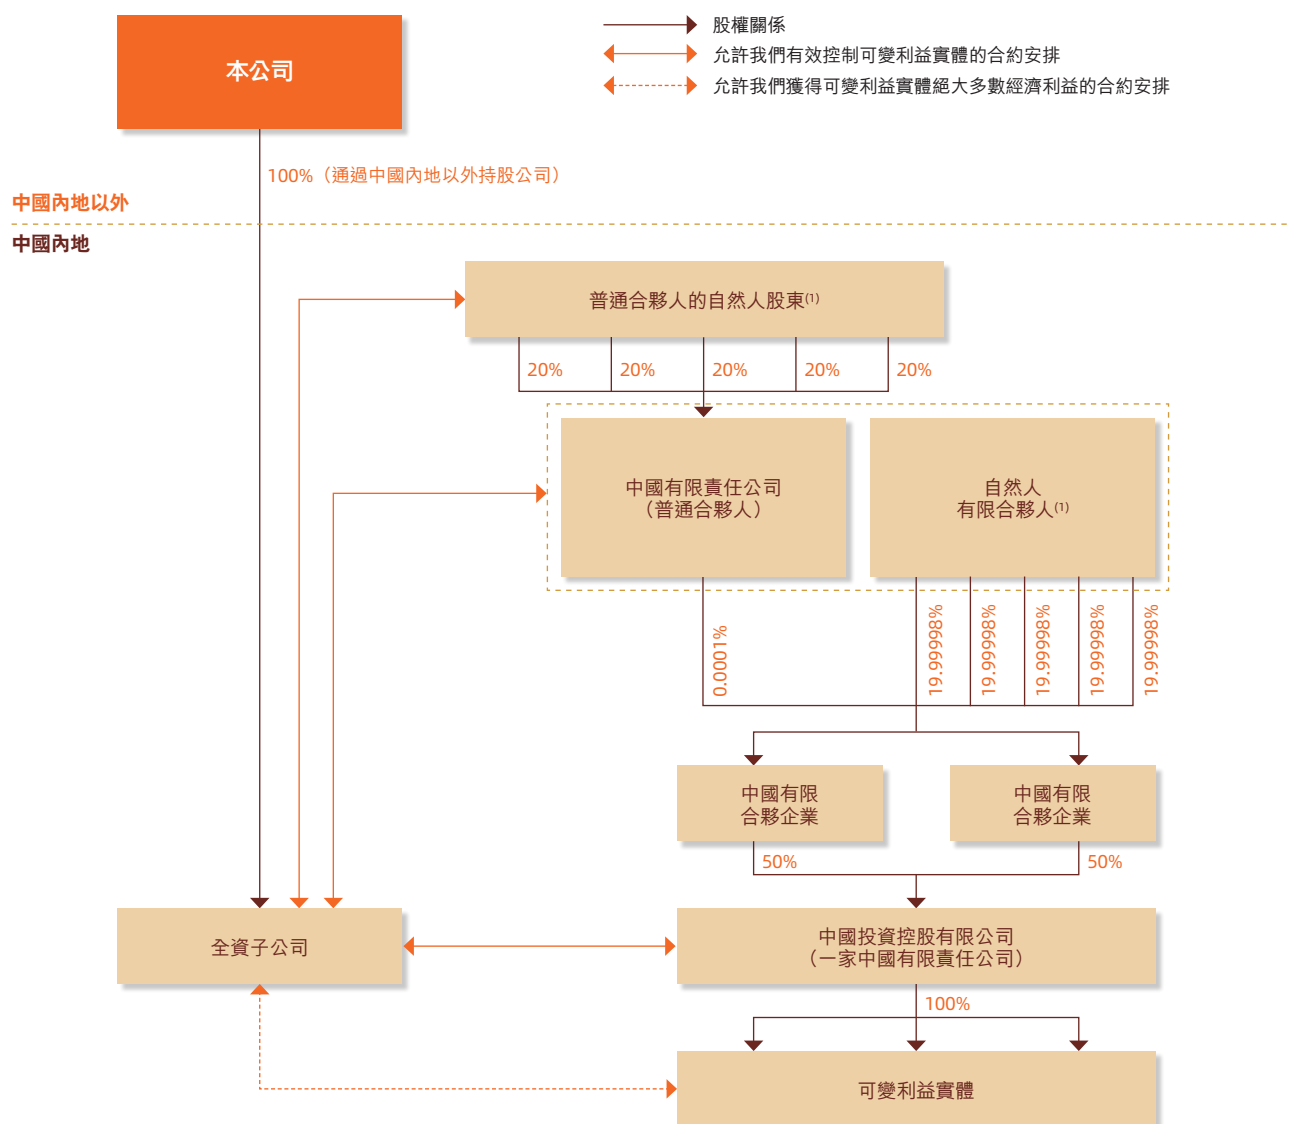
本公司

股權關係
允許我們有效控制可變利益實體的合約安排
允許我們獲得可變利益實體絕大多數經濟利益的合約安排

100%（通過中國內地以外持股公司）

中國內地以外
中國內地

普通合夥人的自然人股東$^{(1)}$

20%　20%　20%　20%　20%

中國有限責任公司（普通合夥人）

自然人有限合夥人$^{(1)}$

0.0001%

19.99998%　19.99998%　19.99998%　19.99998%　19.99998%

中國有限合夥企業

中國有限合夥企業

50%　50%

全資子公司

中國投資控股有限公司（一家中國有限責任公司）

100%

可變利益實體